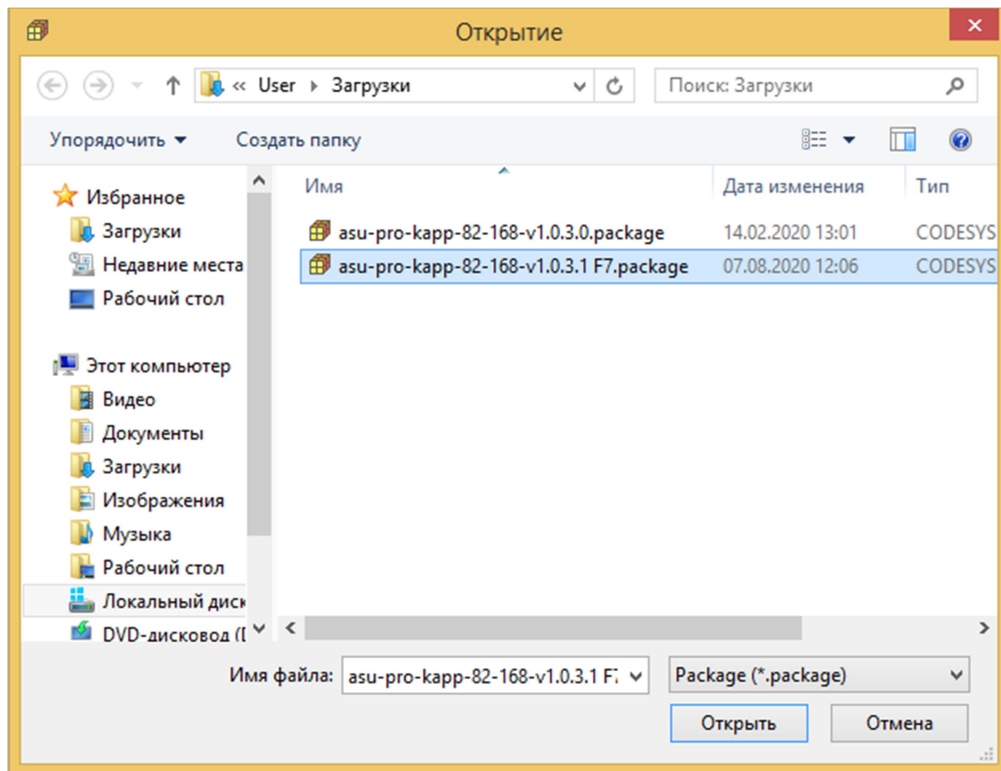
Открытие

« User ▸ Загрузки

Поиск: Загрузки

Упорядочить ▾ Создать папку

Избранное
Загрузки
Недавние места
Рабочий стол

Этот компьютер
Видео
Документы
Загрузки
Изображения
Музыка
Рабочий стол
Локальный диск
DVD-дисковод ([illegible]

| Имя | Дата изменения | Тип |
|---|---|---|
| asu-pro-kapp-82-168-v1.0.3.0.package | 14.02.2020 13:01 | CODESYS |
| asu-pro-kapp-82-168-v1.0.3.1 F7.package | 07.08.2020 12:06 | CODESYS |

Имя файла: asu-pro-kapp-82-168-v1.0.3.1 F7

Package (*.package)

Открыть

Отмена